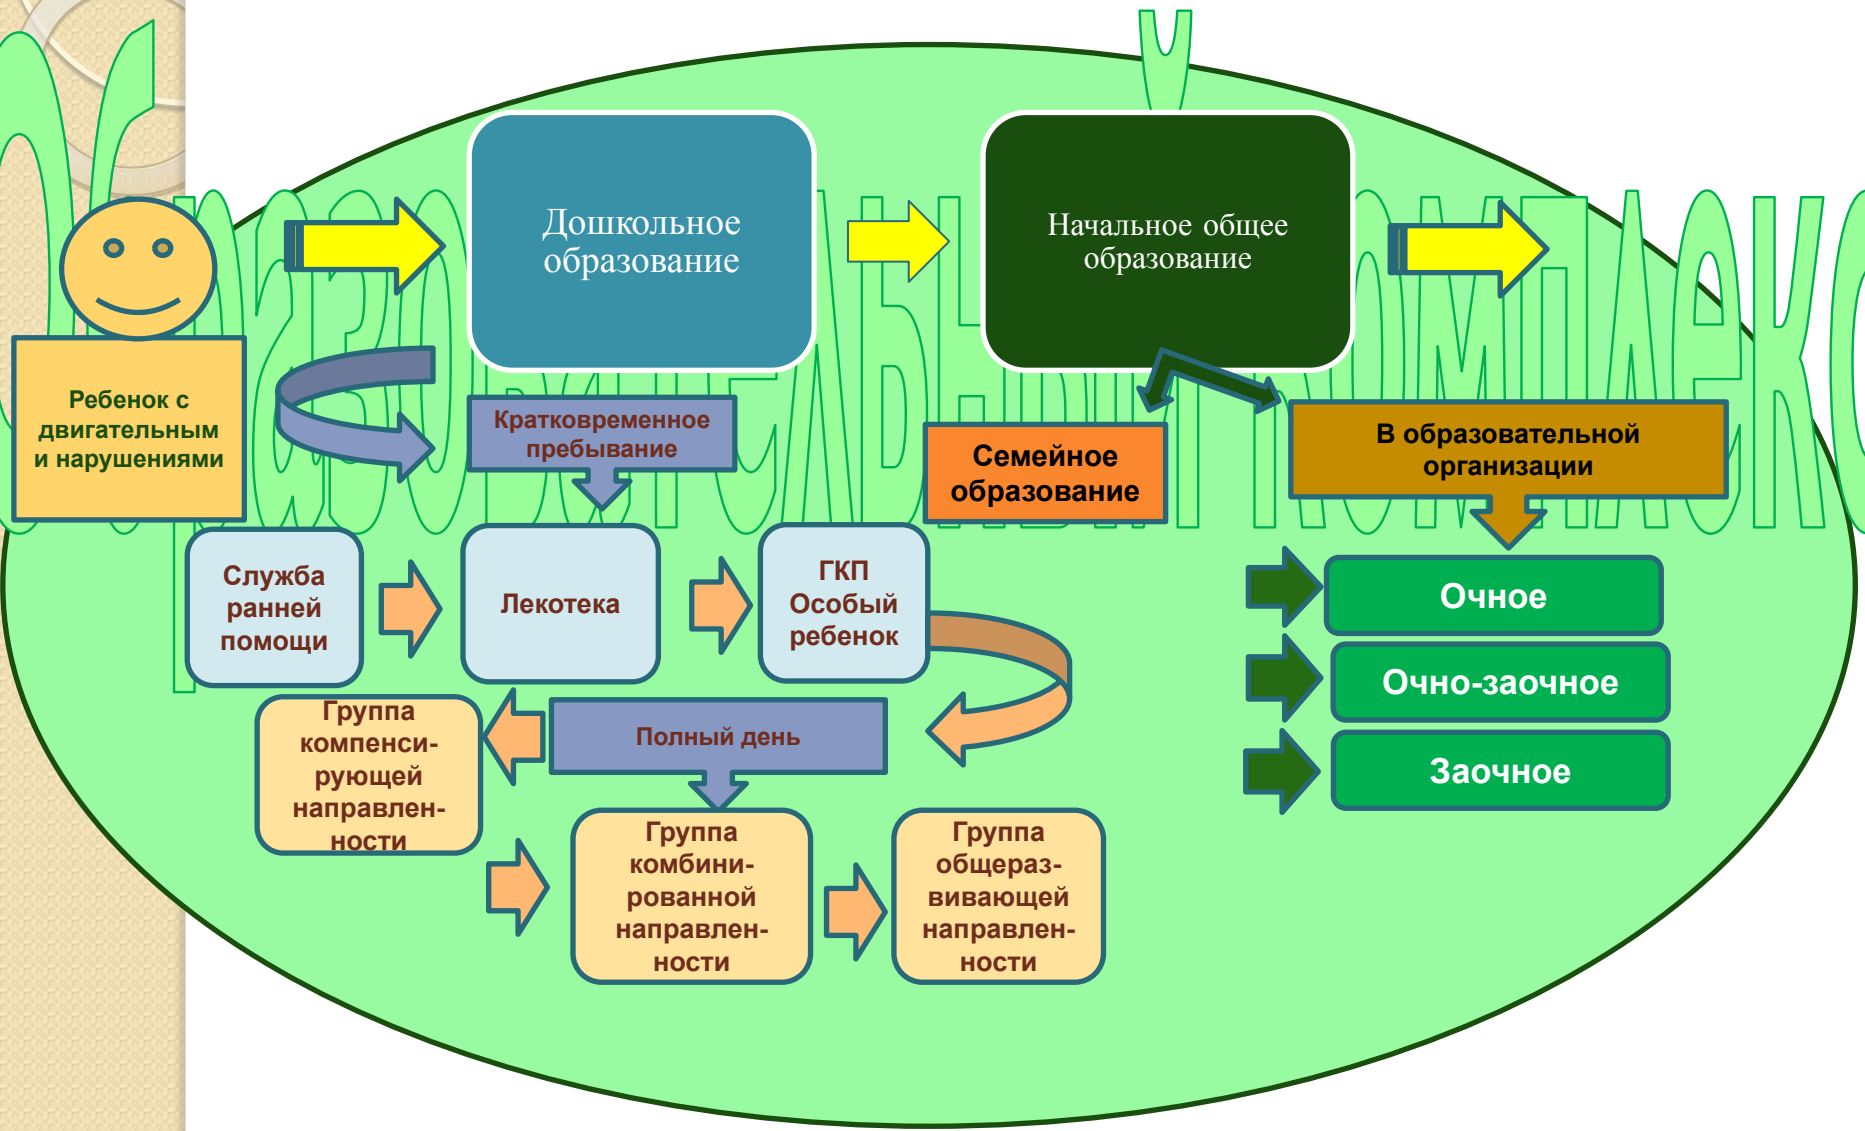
Ребенок с двигательным и нарушениями

Дошкольное образование

Начальное общее образование

Кратковременное пребывание

Семейное образование

В образовательной организации

Служба ранней помощи

Лекотека

ГКП Особый ребенок

Очное

Очно-заочное

Заочное

Группа компенсирующей направленности

Полный день

Группа комбинированной направленности

Группа общеразвивающей направленности